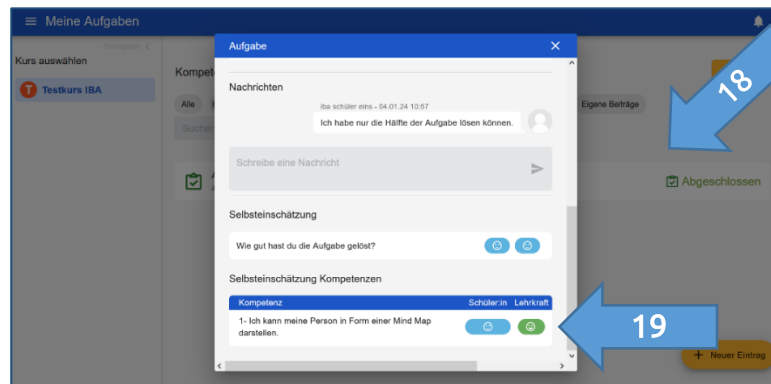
Meine Aufgaben

Kurs auswählen

T Testkurs IBA

Kompet

Alle

Suchen

Eigene Beträge

Abgeschlossen

Neuer Eintrag

Aufgabe

Nachrichten

iba schüler eins - 04.01.24 10:57

Ich habe nur die Hälfte der Aufgabe lösen können.

Schreibe eine Nachricht

Selbsteinschätzung

Wie gut hast du die Aufgabe gelöst?

Selbsteinschätzung Kompetenzen

| Kompetenz | Schüler:in | Lehrkraft |
|---|---|---|
| 1- Ich kann meine Person in Form einer Mind Map darstellen. | | |

18

19